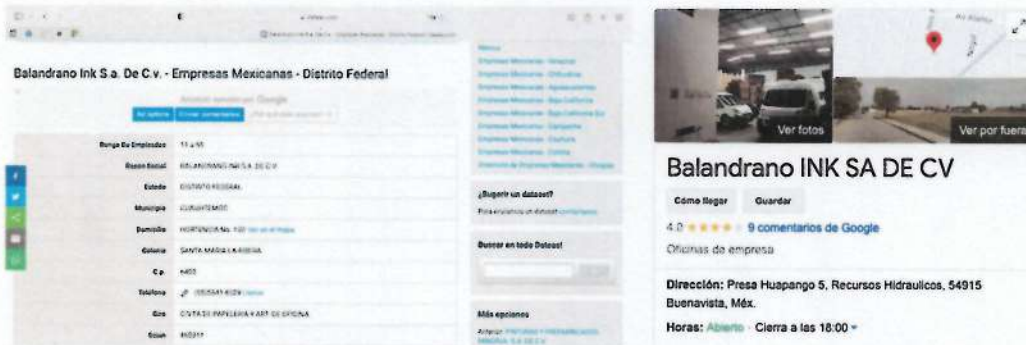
Balandrano Ink S.a. De C.v. - Empresas Mexicanas - Distrito Federal

Rango De Empleados 11 a 50
Razon Social BALANDRANO INK S.A. DE C.V.
Estado DISTRITO FEDERAL
Municipio CUAUHTEMOC
Domicilio HORTENSIA No. 100
Colonia SANTA MARIA LA RIBERA
C.p. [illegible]
Telefono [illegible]
Giro CINTAS DE PAPELERIA Y ART DE OFICINA
Scian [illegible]

¿Sugerir un dataset?

Buscar en todo Datos!

Más opciones

Ver fotos
Ver por fuera

Balandrano INK SA DE CV
Cómo llegar
Guardar
4.2 ★★★★ 9 comentarios de Google
Oficinas de empresa

Dirección: Presa Huapango 5, Recursos Hidraulicos, 54915 Buenavista, Méx.
Horas: Abierto · Cierra a las 18:00